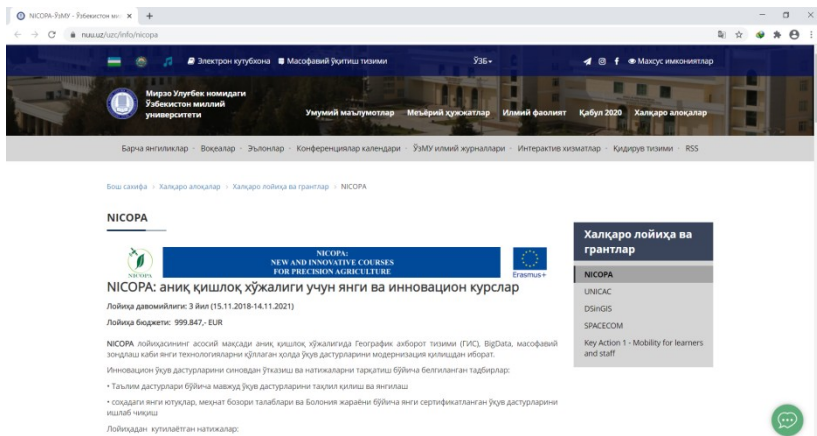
NICOPA-ЎзМУ - Ўзбекистон ми... ×

nuu.uz/uzc/info/nicopa

Электрон кутубхона   Масофавий ўқитиш тизими   ЎЗБ▾   Махсус имкониятлар

Мирзо Улугбек номидаги Ўзбекистон миллий университети

Умумий маълумотлар   Меъёрий ҳужжатлар   Илмий фаолият   Қабул 2020   Халқаро алоқалар

Барча янгиликлар · Воқеалар · Эълонлар · Конференциялар календари · ЎзМУ илмий журналлари · Интерактив хизматлар · Қидирув тизими · RSS

Бош саҳифа › Халқаро алоқалар › Халқаро лойиҳа ва грантлар › NICOPA

NICOPA

NICOPA

NICOPA: NEW AND INNOVATIVE COURSES FOR PRECISION AGRICULTURE

Erasmus+

NICOPA: аниқ қишлоқ хўжалиги учун янги ва инновацион курслар

Лойиҳа давомийлиги: 3 йил (15.11.2018-14.11.2021)

Лойиҳа бюджети: 999.847,- EUR

NICOPA лойиҳасининг асосий мақсади аниқ қишлоқ хўжалигида Географик ахборот тизими (ГИС), BigData, масофавий зондлаш каби янги технологияларни қўллаган ҳолда ўқув дастурларини модернизация қилишдан иборат.

Инновацион ўқув дастурларини синовдан ўтказиш ва натижаларни тарқатиш бўйича белгиланган тадбирлар:

• Таълим дастурлари бўйича мавжуд ўқув дастурларини таҳлил қилиш ва янгилаш

• соҳадаги янги ютуқлар, меҳнат бозори талаблари ва Болония жараёни бўйича янги сертификатланган ўқув дастурларини ишлаб чиқиш

Лойиҳадан кутилаётган натижалар:

Халқаро лойиҳа ва грантлар

NICOPA

UNICAC

DSinGIS

SPACECOM

Key Action 1 - Mobility for learners and staff